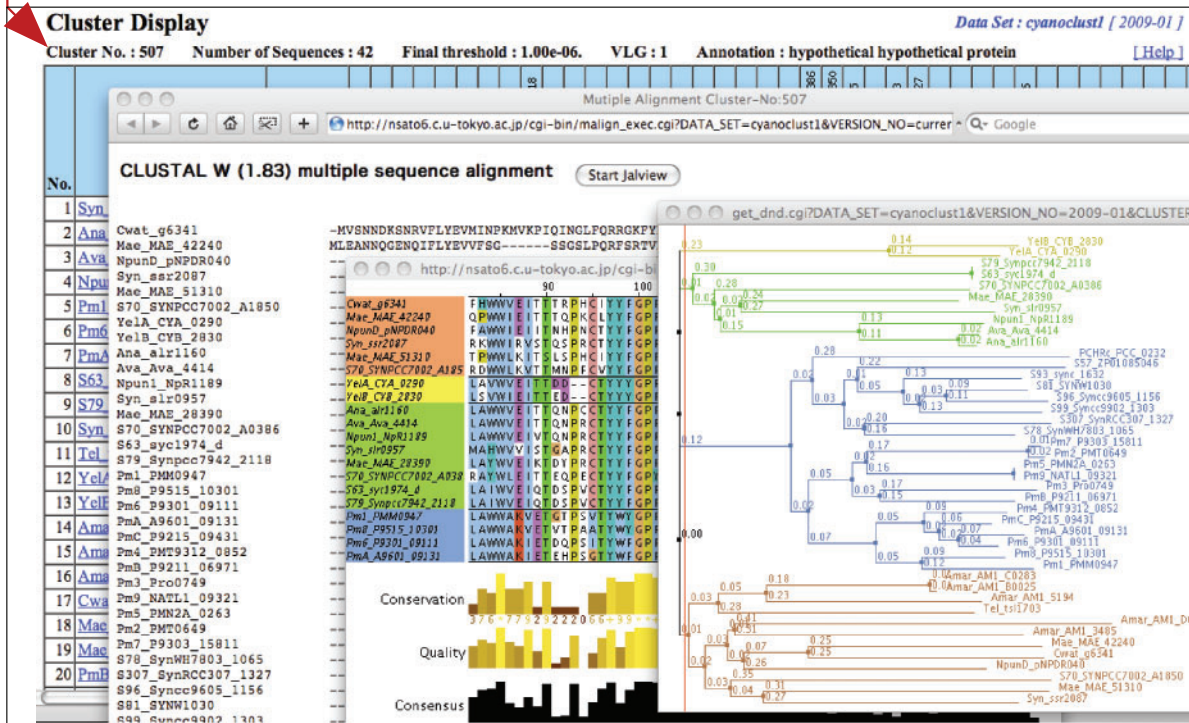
Cluster Display

Data Set : cyanoclust1 [ 2009-01 ]

Cluster No. : 507 Number of Sequences : 42 Final threshold : 1.00e-06. VLG : 1 Annotation : hypothetical hypothetical protein [ Help ]

No.

1 Syn
2 Ana
3 Ava
4 Npu
5 Pm1
6 Pm6
7 PmA
8 S63
9 S79
10 Syn
11 Tel
12 YelA
13 YelB
14 Ama
15 Ama
16 Ama
17 Cwa
18 Mae
19 Mae
20 PmB

Mutiple Alignment Cluster-No:507

http://nsato6.c.u-tokyo.ac.jp/cgi-bin/malign_exec.cgi?DATA_SET=cyanoclust1&VERSION_NO=currer

Google

CLUSTAL W (1.83) multiple sequence alignment

Start Jalview

Cwat_g6341 -MVSNNDKSNRVFLYEVMINPKMVKPIQINGLFQRRGKFY
Mae_MAE_42240 MLEANNQGENQIFLYEVVFSG------SSGSLPQRFSRTV
NpunD_pNPDR040
Syn_ssr2087
Mae_MAE_51310
S70_SYNPCC7002_A1850
YelA_CYA_0290
YelB_CYB_2830
Ana_alr1160
Ava_Ava_4414
Npun1_NpR1189
Syn_slr0957
Mae_MAE_28390
S70_SYNPCC7002_A0386
S63_syc1974_d
S79_Synpcc7942_2118
Pm1_PMM0947
Pm8_P9515_10301
Pm6_P9301_09111
PmA_A9601_09131
PmC_P9215_09431
Pm4_PMT9312_0852
PmB_P9211_06971
Pm3_Pro0749
Pm9_NATL1_09321
Pm5_PMN2A_0263
Pm2_PMT0649
Pm7_P9303_15811
S78_SynWH7803_1065
S307_SynRCC307_1327
S96_Syncc9605_1156
S81_SYNW1030
S99_Syncc9902_1303

http://nsato6.c.u-tokyo.ac.jp/cgi-bin

90 100

Cwat_g6341 FHWWVEITTRPHCIYYFGP
Mae_MAE_42240 QPWWVIEITTQPKCLYYFGP
NpunD_pNPDR040 FAWWVIEIITNHPNCTYYFGP
Syn_ssr2087 FKWWIRVSTQSPRCTYYFGP
Mae_MAE_51310 TPWWLKITSLSPHCIYYFGP
S70_SYNPCC7002_A185 RDWWLKVTTMNPFCTYYFGP
YelA_CYA_0290 LAVWVEITTDD--CTYYFGP
YelB_CYB_2830 LSVWIEITTED--CTYYFGP
Ana_alr1160 LAWWVEITTQNPCCTYYFGP
Ava_Ava_4414 LAWWVEITTQNPRCTYYFGP
Npun1_NpR1189 LAWWVEIVTQNPRCTYYFGP
Syn_slr0957 MAHWVVISTGAPRCTYYFGP
Mae_MAE_28390 LAYWVEIKTDYPRCTYYFGP
S70_SYNPCC7002_A038 RAYWLEITTEQPECTYYFGP
S63_syc1974_d LAIWVEIQTDSPVCTYYFGP
S79_Synpcc7942_2118 LAIWVEIQTDSPVCTYYFGP
Pm1_PMM0947 LAWWAKVETVTGPSVTWYGP
Pm8_P9515_10301 LAWWAKVETVTPAATYWYGP
Pm6_P9301_09111 LAWWAKIETDQPSITYWFGP
PmA_A9601_09131 LAWWAKIETEHPSGTYWFGP

Conservation
3 7 6 * 7 7 9 2 3 2 2 2 0 0 6 6 + 9 9 * +
Quality
Consensus

get_dnd.cgi?DATA_SET=cyanoclust1&VERSION_NO=2009-01&CLUSTER

0.23 0.14 YelB_CYB_2830
0.12 YelA_CYA_0290
0.30 S79_Synpcc7942_2118
S63_syc1974_d
0.01 0.28 S70_SYNPCC7002_A0386
0.02 0.02 0.24 Mae_MAE_28390
0.27 Syn_slr0957
0.01 0.13 Npun1_NpR1189
0.15 0.02 Ava_Ava_4414
0.11 0.02 Ana_alr1160
0.28 PCHRc_PCC_0232
0.22 S57_ZP01085046
0.02 0.1 0.13 S93_sync_1632
0.05 0.03 0.09 S81_SYNW1030
0.03 0.02 0.11 S96_Syncc9605_1156
0.13 S99_Syncc9902_1303
0.02 0.20 S307_SynRCC307_1327
0.12 0.18 S78_SynWH7803_1065
0.17 0.01 Pm7_P9303_15811
0.02 Pm2_PMT0649
0.16 Pm5_PMN2A_0263
0.05 Pm9_NATL1_09321
0.03 0.17 Pm3_Pro0749
0.15 PmB_P9211_06971
0.02 0.09 Pm4_PMT9312_0852
0.05 0.06 PmC_P9215_09431
0.00 0.07 0.02 0.07 PmA_A9601_09131
0.04 Pm6_P9301_09111
0.05 0.09 Pm8_P9515_10301
0.10 Pm1_PMM0947
0.18 0.1 Amar_AM1_C0283
0.05 0.0 Amar_AM1_B0025
0.03 0.23 Amar_AM1_5194
0.28 Tel_tsl1703
0.01 0.51 Amar_AM1_D
0.03 Amar_AM1_3485
0.07 0.25 Mae_MAE_42240
0.02 0.25 Cwat_g6341
0.26 NpunD_pNPDR040
0.35 S70_SYNPCC7002_A1850
0.03 0.05 Mae_MAE_51310
0.04 0.31
0.27 Syn_ssr2087